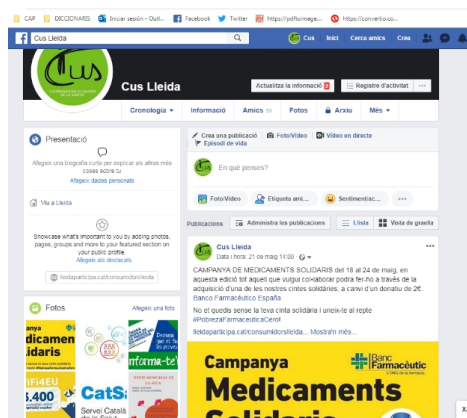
CAP DICCIONARIS Iniciar sesión - Outl... Facebook Twitter https://pdftoimage... https://convertio.co...

Cus Lleida

Cus Inici Cerca amics Crea

Cus

CONSUMIDORS I USUARIS DE LA SALUT

Cus Lleida

Actualitza la informació 2 Registre d'activitat ...

Cronologia Informació Amics 31 Fotos Arxiu Més

Presentació

Afegeix una biografia curta per explicar als altres més coses sobre tu

Afegeix dades personals

Viu a Lleida

Showcase what's important to you by adding photos, pages, groups and more to your featured section on your public profile.

Afegeix als destacats

lleidaparticipa.cat/consumidorslleida

Fotos Afegeix una foto

Crea una publicació Foto/Vídeo Vídeo en directe Episodi de vida

En què penses?

Foto/Vídeo Etiqueta ami... Sentiment/ac... ...

Publicacions Administra les publicacions Llista Vista de graella

Cus Lleida
Dia i hora: 21 de maig 14:00

CAMPANYA DE MEDICAMENTS SOLIDARIS del 18 al 24 de maig, en aquesta edició tot aquell que vulgui col·laborar podrà fer-ho a través de la adquisició d'una de les nostres cintes solidàries, a canvi d'un donatiu de 2€. Banco Farmacéutico España

No et quedis sense la teva cinta solidària i uneix-te al repte #PobrezaFarmacéuticaCero!

lleidaparticipa.cat/consumidorslleida... Mostra'n més...

Campanya Medicaments

Banc Farmacèutic

anya dicamen idaris

CatS

Servei Català de la Salut

forma-te

MEMBRES DE LA MESA

iFi4EU

.400

Iniciar sessió